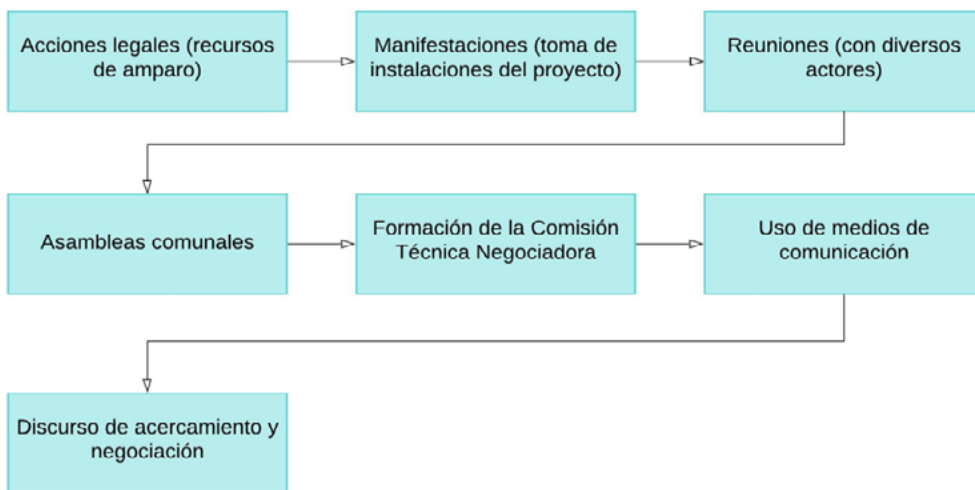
Acciones legales (recursos de amparo)

Manifestaciones (toma de instalaciones del proyecto)

Reuniones (con diversos actores)

Asambleas comunales

Formación de la Comisión Técnica Negociadora

Uso de medios de comunicación

Discurso de acercamiento y negociación